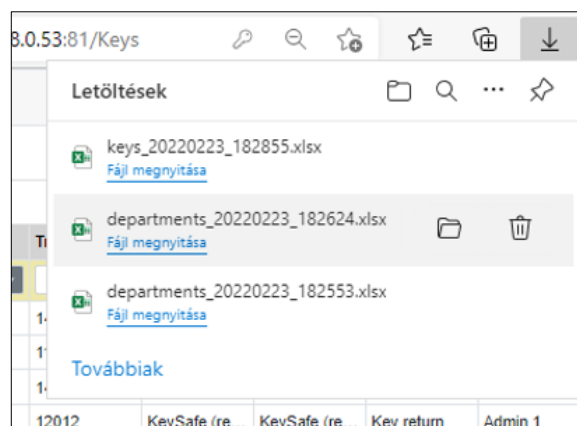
8.0.53:81/Keys

Letöltések

keys_20220223_182855.xlsx
Fájl megnyitása

departments_20220223_182624.xlsx
Fájl megnyitása

departments_20220223_182553.xlsx
Fájl megnyitása

Továbbiak

Tı
14
11
14

12012 KeySafe (re... KeySafe (re... Key return Admin 1